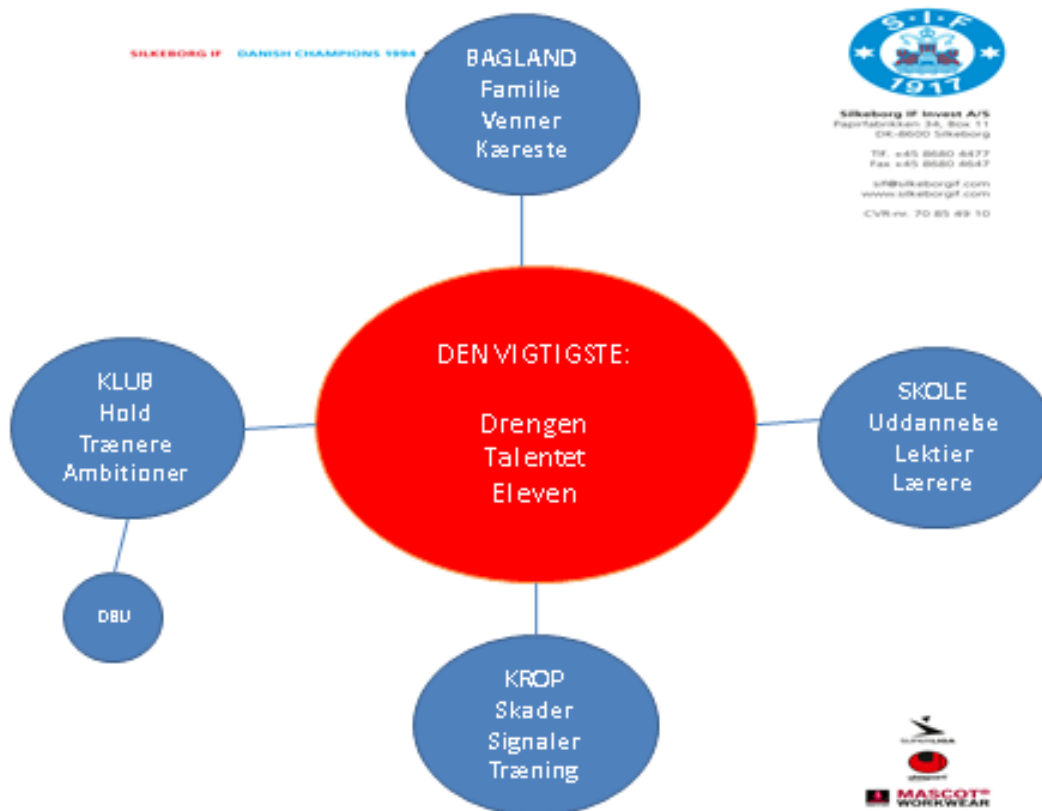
SILKEBORG IF DANISH CHAMPIONS 1994

S·I·F
1917

Silkeborg IF Invest A/S
Papirfabrikken 34, Box 11
DK-8600 Silkeborg

Tlf. +45 8680 4477
Fax +45 8680 4647

sif@silkeborgif.com
www.silkeborgif.com

CVR.nr. 70 85 49 10

BAGLAND
Familie
Venner
Kæreste

DEN VIGTIGSTE:

Drengen
Talentet
Eleven

KLUB
Hold
Trænere
Ambitioner

SKOLE
Uddannelse
Lektier
Lærere

DBU

KROP
Skader
Signaler
Træning

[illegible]

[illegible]

MASCOT
WORKWEAR